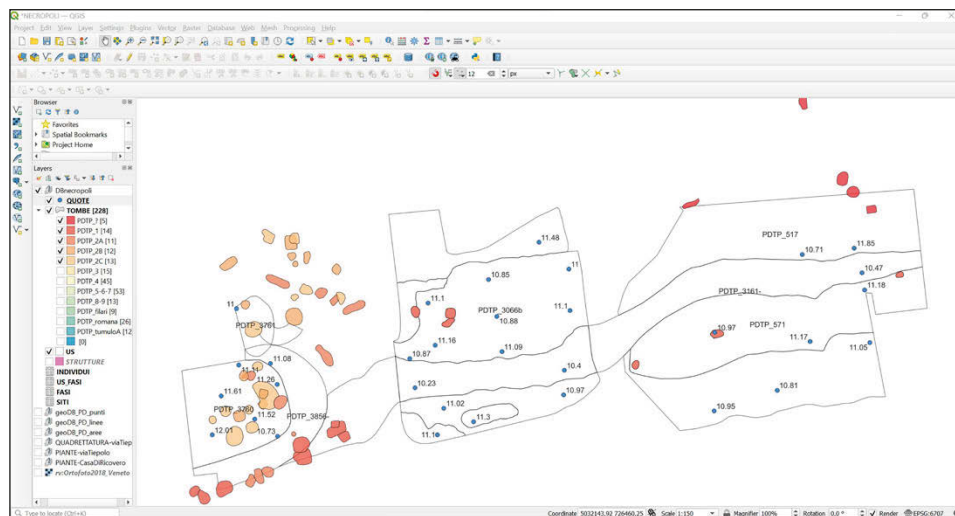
*NECROPOLI — QGIS

Project Edit View Layer Settings Plugins Vector Raster Database Web Mesh Processing Help

12 px

Browser

Favorites
Spatial Bookmarks
Project Home

Layers

DBnecropoli
QUOTE
TOMBE [228]
PDTP_? [5]
PDTP_1 [14]
PDTP_2A [11]
PDTP_2B [12]
PDTP_2C [13]
PDTP_3 [15]
PDTP_4 [45]
PDTP_5-6-7 [53]
PDTP_8-9 [13]
PDTP_filari [9]
PDTP_romana [26]
PDTP_tumuloA [12
[0]
US
STRUTTURE
INDIVIDUI
US_FASI
FASI
SITI
geoDB_PD_punti
geoDB_PD_linee
geoDB_PD_aree
QUADRETTATURA-viaTiep
PIANTE-viaTiepolo
PIANTE-CasaDiRicovero
rv:Ortofoto2018_Veneto

11.48
11
10.85
11.1
PDTP_3066b
11.1
10.88
11.16
11.09
10.87
10.4
10.23
10.97
11.02
11.3
11.1
PDTP_517
10.71
11.85
10.47
11.18
PDTP_3161
10.97
PDTP_571
11.17
11.05
10.81
10.95
11
PDTP_3761
11.08
11.11
11.61
11.26
PDTP_3760
11.52
PDTP_3856
12.01
10.73

Type to locate (Ctrl+K)
Coordinate 5032143.92 726460.25 Scale 1:150 Magnifier 100% Rotation 0.0 ° Render EPSG:6707